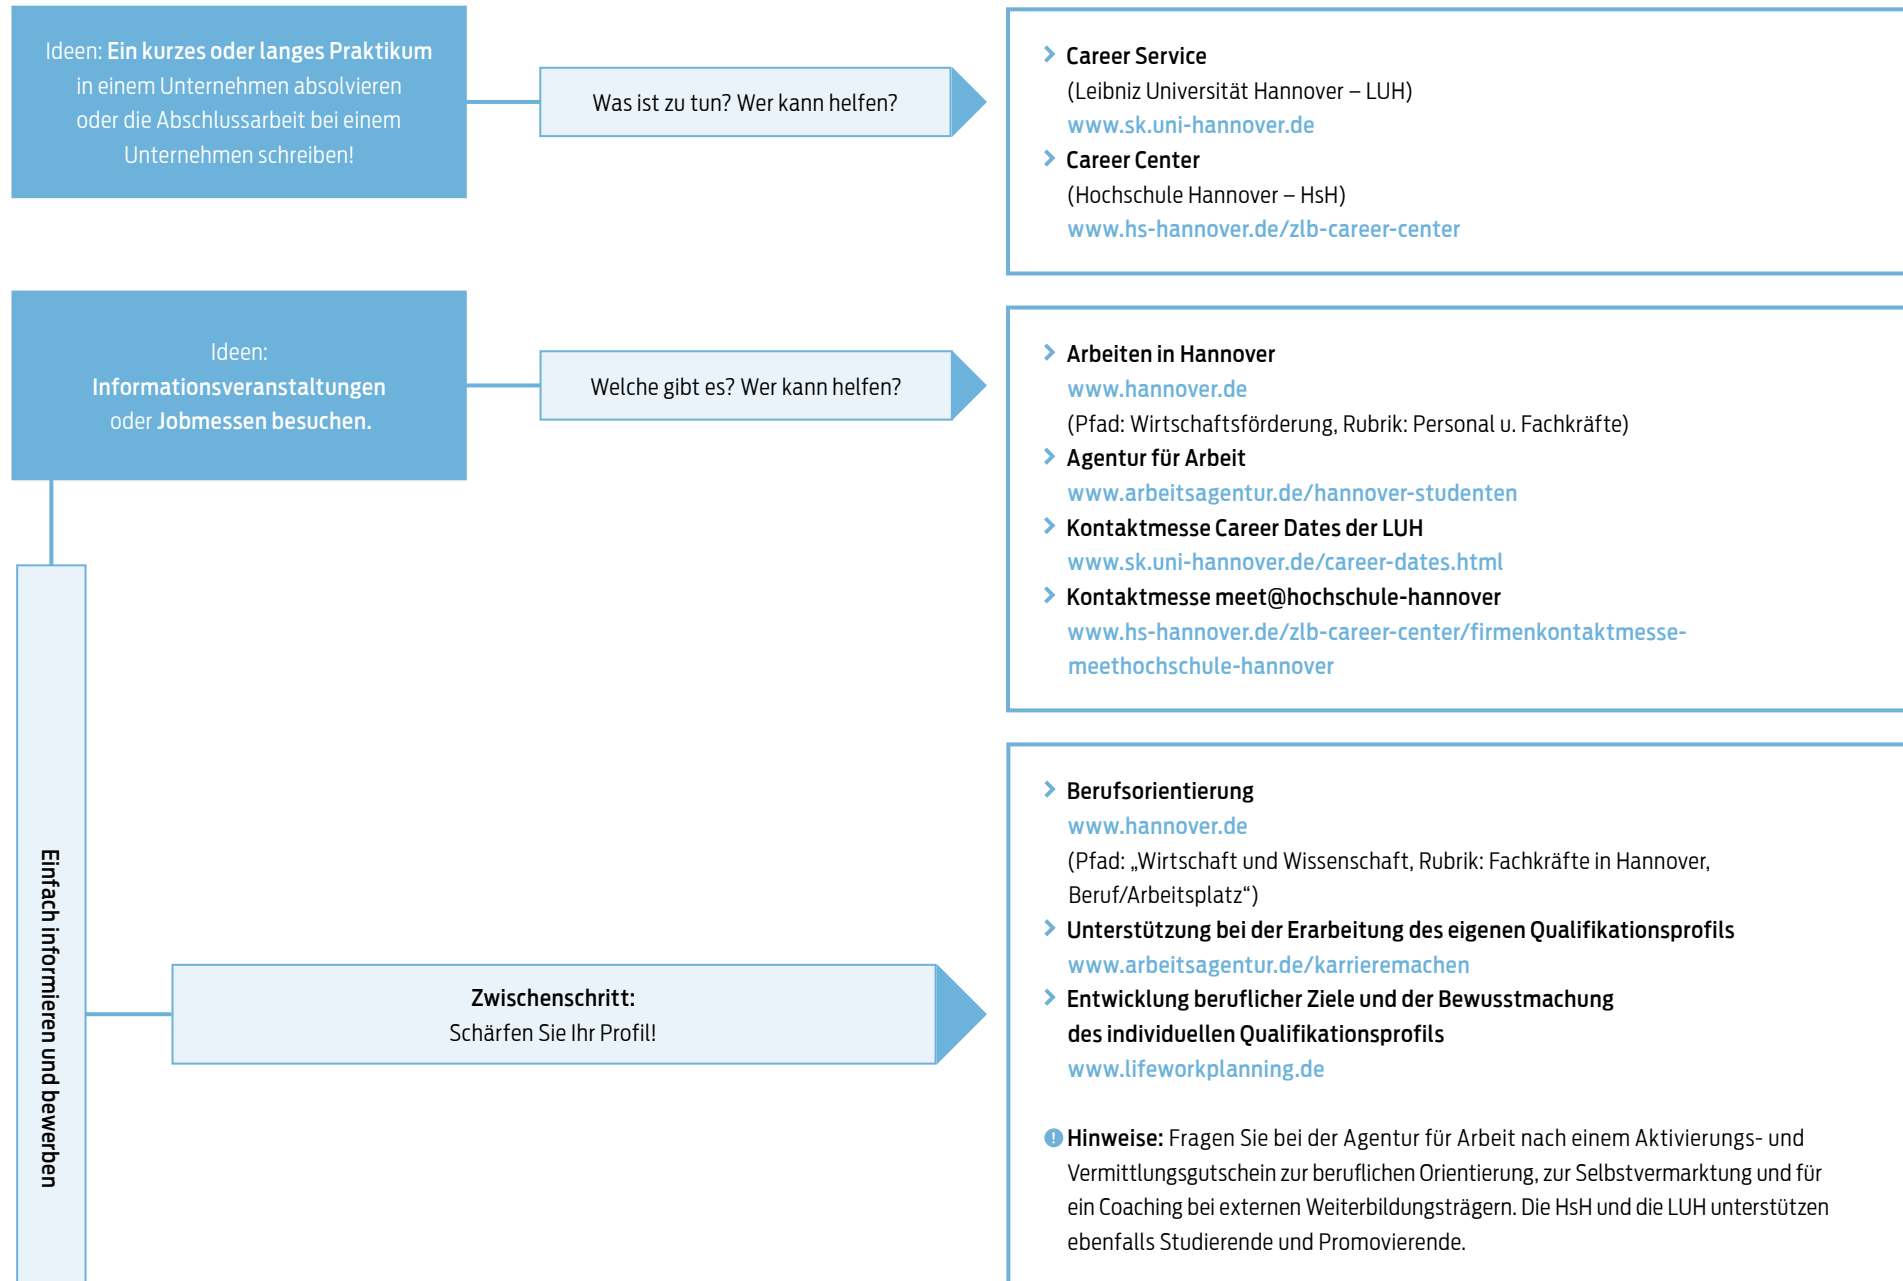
Ideen: Ein kurzes oder langes Praktikum in einem Unternehmen absolvieren oder die Abschlussarbeit bei einem Unternehmen schreiben!

Was ist zu tun? Wer kann helfen?

Career Service
(Leibniz Universität Hannover – LUH)
www.sk.uni-hannover.de

Career Center
(Hochschule Hannover – HsH)
www.hs-hannover.de/zlb-career-center

Ideen:
Informationsveranstaltungen oder Jobmessen besuchen.

Welche gibt es? Wer kann helfen?

Arbeiten in Hannover
www.hannover.de
(Pfad: Wirtschaftsförderung, Rubrik: Personal u. Fachkräfte)

Agentur für Arbeit
www.arbeitsagentur.de/hannover-studenten

Kontaktmesse Career Dates der LUH
www.sk.uni-hannover.de/career-dates.html

Kontaktmesse meet@hochschule-hannover
www.hs-hannover.de/zlb-career-center/firmenkontaktmesse-meethochschule-hannover

Einfach informieren und bewerben

Zwischenschritt:
Schärfen Sie Ihr Profil!

Berufsorientierung
www.hannover.de
(Pfad: „Wirtschaft und Wissenschaft, Rubrik: Fachkräfte in Hannover, Beruf/Arbeitsplatz“)

Unterstützung bei der Erarbeitung des eigenen Qualifikationsprofils
www.arbeitsagentur.de/karrieremachen

Entwicklung beruflicher Ziele und der Bewusstmachung des individuellen Qualifikationsprofils
www.lifeworkplanning.de

Hinweise: Fragen Sie bei der Agentur für Arbeit nach einem Aktivierungs- und Vermittlungsgutschein zur beruflichen Orientierung, zur Selbstvermarktung und für ein Coaching bei externen Weiterbildungsträgern. Die HsH und die LUH unterstützen ebenfalls Studierende und Promovierende.